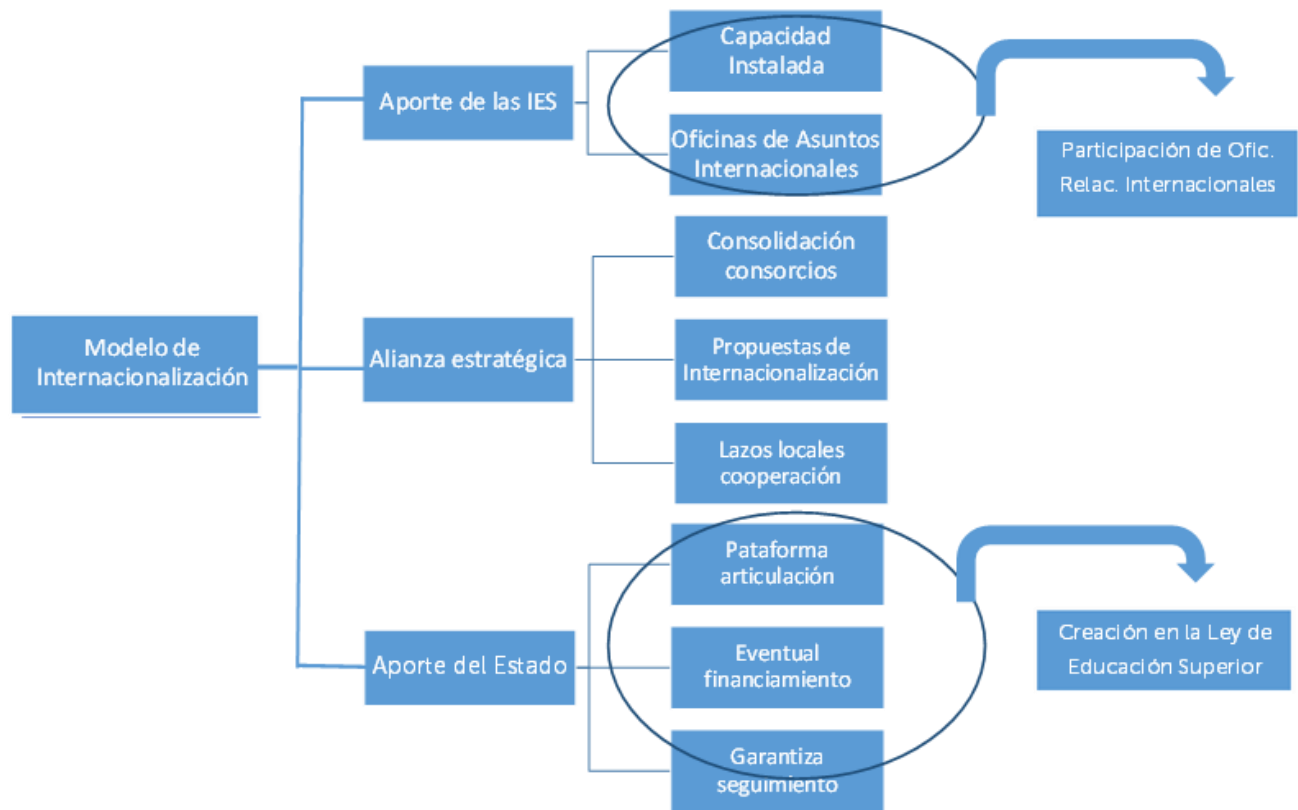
Modelo de Internacionalización

Aporte de las IES

Capacidad Instalada

Oficinas de Asuntos Internacionales

Participación de Ofic. Relac. Internacionales

Alianza estratégica

Consolidación consorcios

Propuestas de Internacionalización

Lazos locales cooperación

Aporte del Estado

Pataforma articulación

Eventual financiamiento

Garantiza seguimiento

Creación en la Ley de Educación Superior